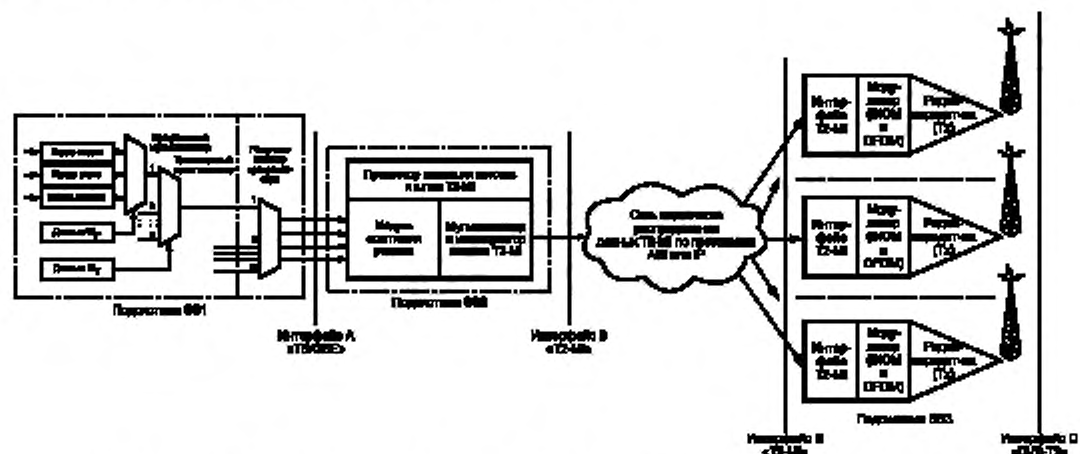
Подсистема SS1

Интерфейс A «TS/GSE»

Подсистема SS2

Интерфейс B «T2-MI»

Сеть первичного распределения данных T2-MI по протоколам ASI или IP

Интерфейс T2-MI

Модулятор (BICM и OFDM)

Радиопередатчик (T2)

Интерфейс T2-MI

Модулятор (BICM и OFDM)

Радиопередатчик (T2)

Интерфейс T2-MI

Модулятор (BICM и OFDM)

Радиопередатчик (T2)

Подсистема SS3

Интерфейс B «T2-MI»

Интерфейс C «DVB-T2»

Мультиплексор и модулятор потока T2-MI

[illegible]

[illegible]